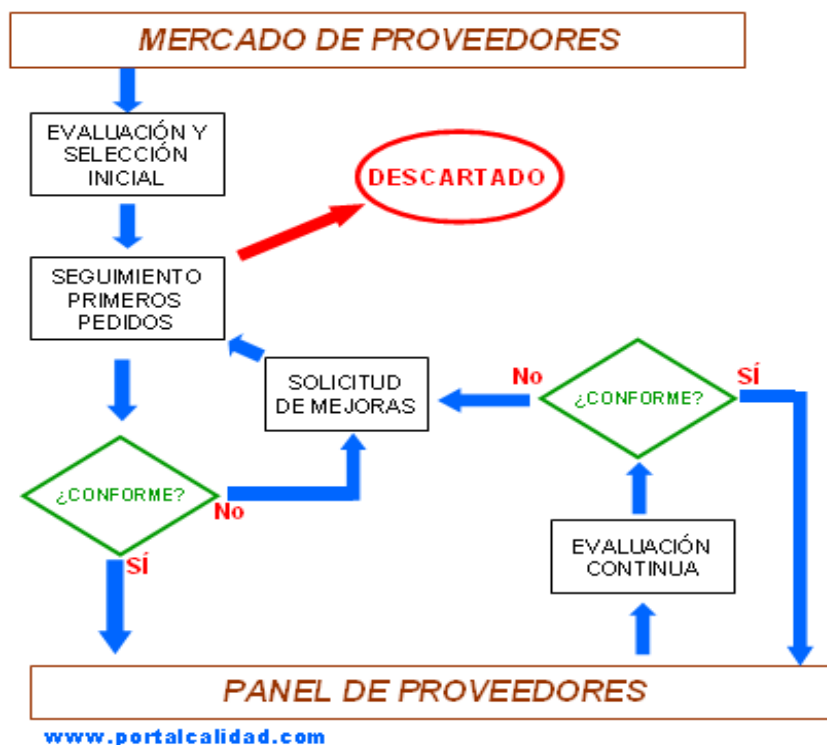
MERCADO DE PROVEEDORES

EVALUACIÓN Y SELECCIÓN INICIAL

DESCARTADO

SEGUIMIENTO PRIMEROS PEDIDOS

SOLICITUD DE MEJORAS

No

¿CONFORME?

SÍ

¿CONFORME?

No

SÍ

EVALUACIÓN CONTINUA

PANEL DE PROVEEDORES

www.portalcalidad.com